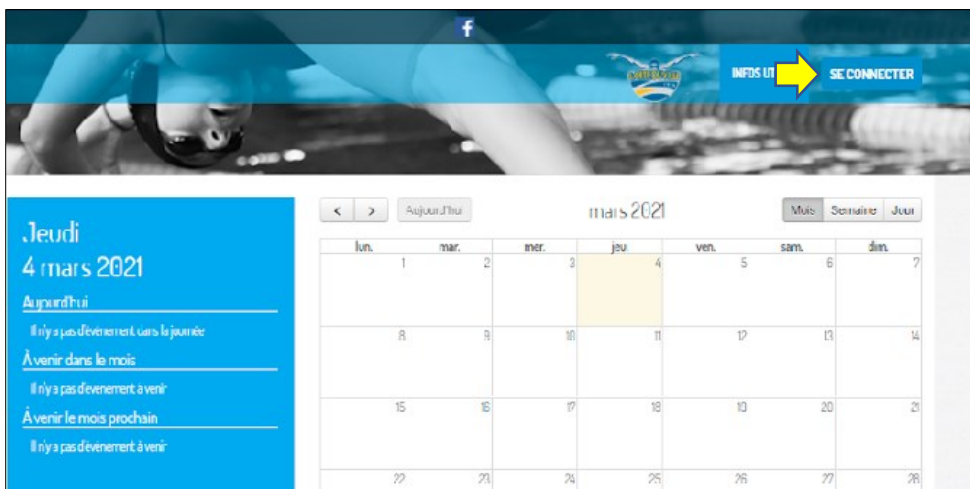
f

INFOS UT

SE CONNECTER

Jeudi
4 mars 2021

Aujourd'hui

Il n'y a pas d'événement dans la journée

À venir dans le mois

Il n'y a pas d'événement à venir

À venir le mois prochain

Il n'y a pas d'événement à venir

< > Aujourd'hui

mars 2021

Mois Semaine Jour

| lun. | mar. | mer. | jeu | ven. | sam. | dim. |
|---|---|---|---|---|---|---|
| 1 | 2 | 3 | 4 | 5 | 6 | 7 |
| 8 | 9 | 10 | 11 | 12 | 13 | 14 |
| 15 | 16 | 17 | 18 | 19 | 20 | 21 |
| 22 | 23 | 24 | 25 | 26 | 27 | 28 |